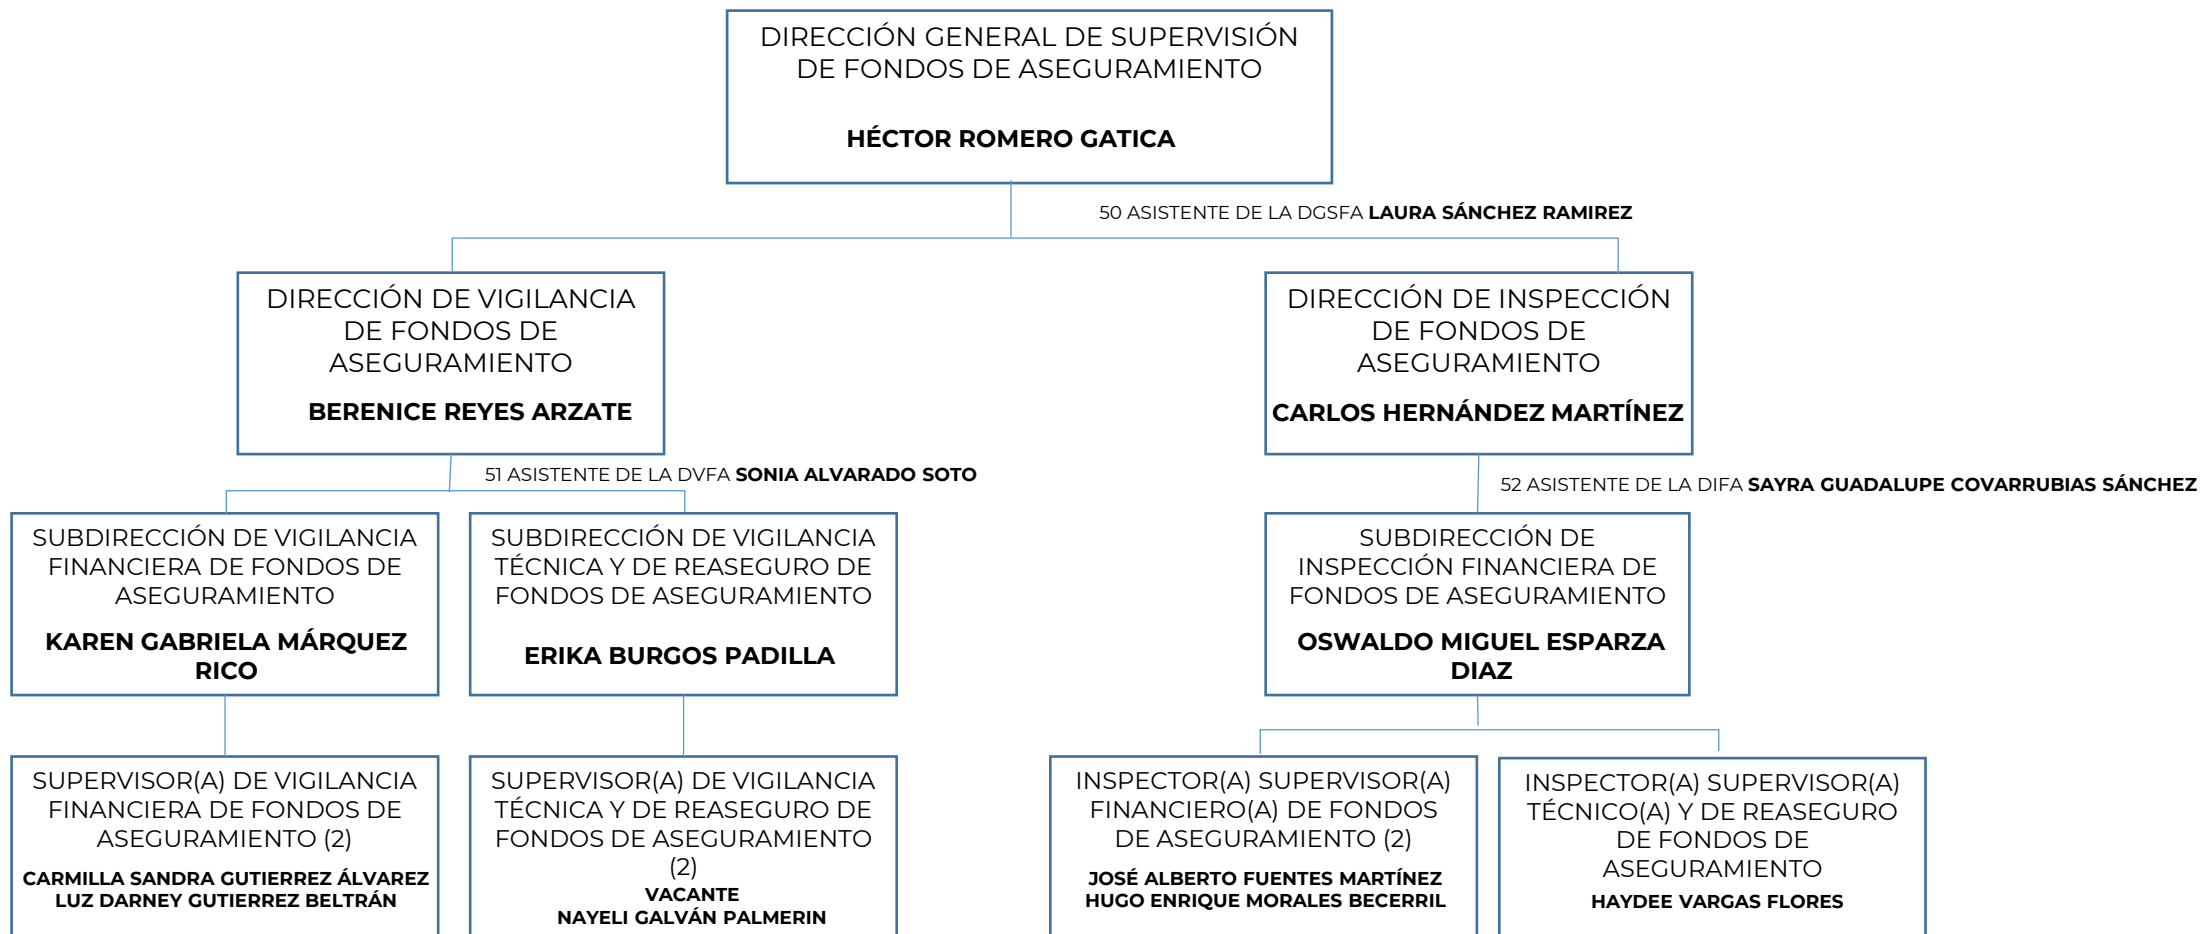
DIRECCIÓN GENERAL DE SUPERVISIÓN DE FONDOS DE ASEGURAMIENTO

HÉCTOR ROMERO GATICA

50 ASISTENTE DE LA DGSFA LAURA SÁNCHEZ RAMIREZ

DIRECCIÓN DE VIGILANCIA DE FONDOS DE ASEGURAMIENTO

BERENICE REYES ARZATE

51 ASISTENTE DE LA DVFA SONIA ALVARADO SOTO

DIRECCIÓN DE INSPECCIÓN DE FONDOS DE ASEGURAMIENTO

CARLOS HERNÁNDEZ MARTÍNEZ

52 ASISTENTE DE LA DIFA SAYRA GUADALUPE COVARRUBIAS SÁNCHEZ

SUBDIRECCIÓN DE VIGILANCIA FINANCIERA DE FONDOS DE ASEGURAMIENTO

KAREN GABRIELA MÁRQUEZ RICO

SUBDIRECCIÓN DE VIGILANCIA TÉCNICA Y DE REASEGURO DE FONDOS DE ASEGURAMIENTO

ERIKA BURGOS PADILLA

SUBDIRECCIÓN DE INSPECCIÓN FINANCIERA DE FONDOS DE ASEGURAMIENTO

OSWALDO MIGUEL ESPARZA DIAZ

SUPERVISOR(A) DE VIGILANCIA FINANCIERA DE FONDOS DE ASEGURAMIENTO (2)

CARMILLA SANDRA GUTIERREZ ÁLVAREZ
LUZ DARNEY GUTIERREZ BELTRÁN

SUPERVISOR(A) DE VIGILANCIA TÉCNICA Y DE REASEGURO DE FONDOS DE ASEGURAMIENTO (2)
VACANTE
NAYELI GALVÁN PALMERIN

INSPECTOR(A) SUPERVISOR(A) FINANCIERO(A) DE FONDOS DE ASEGURAMIENTO (2)

JOSÉ ALBERTO FUENTES MARTÍNEZ
HUGO ENRIQUE MORALES BECERRIL

INSPECTOR(A) SUPERVISOR(A) TÉCNICO(A) Y DE REASEGURO DE FONDOS DE ASEGURAMIENTO
HAYDEE VARGAS FLORES